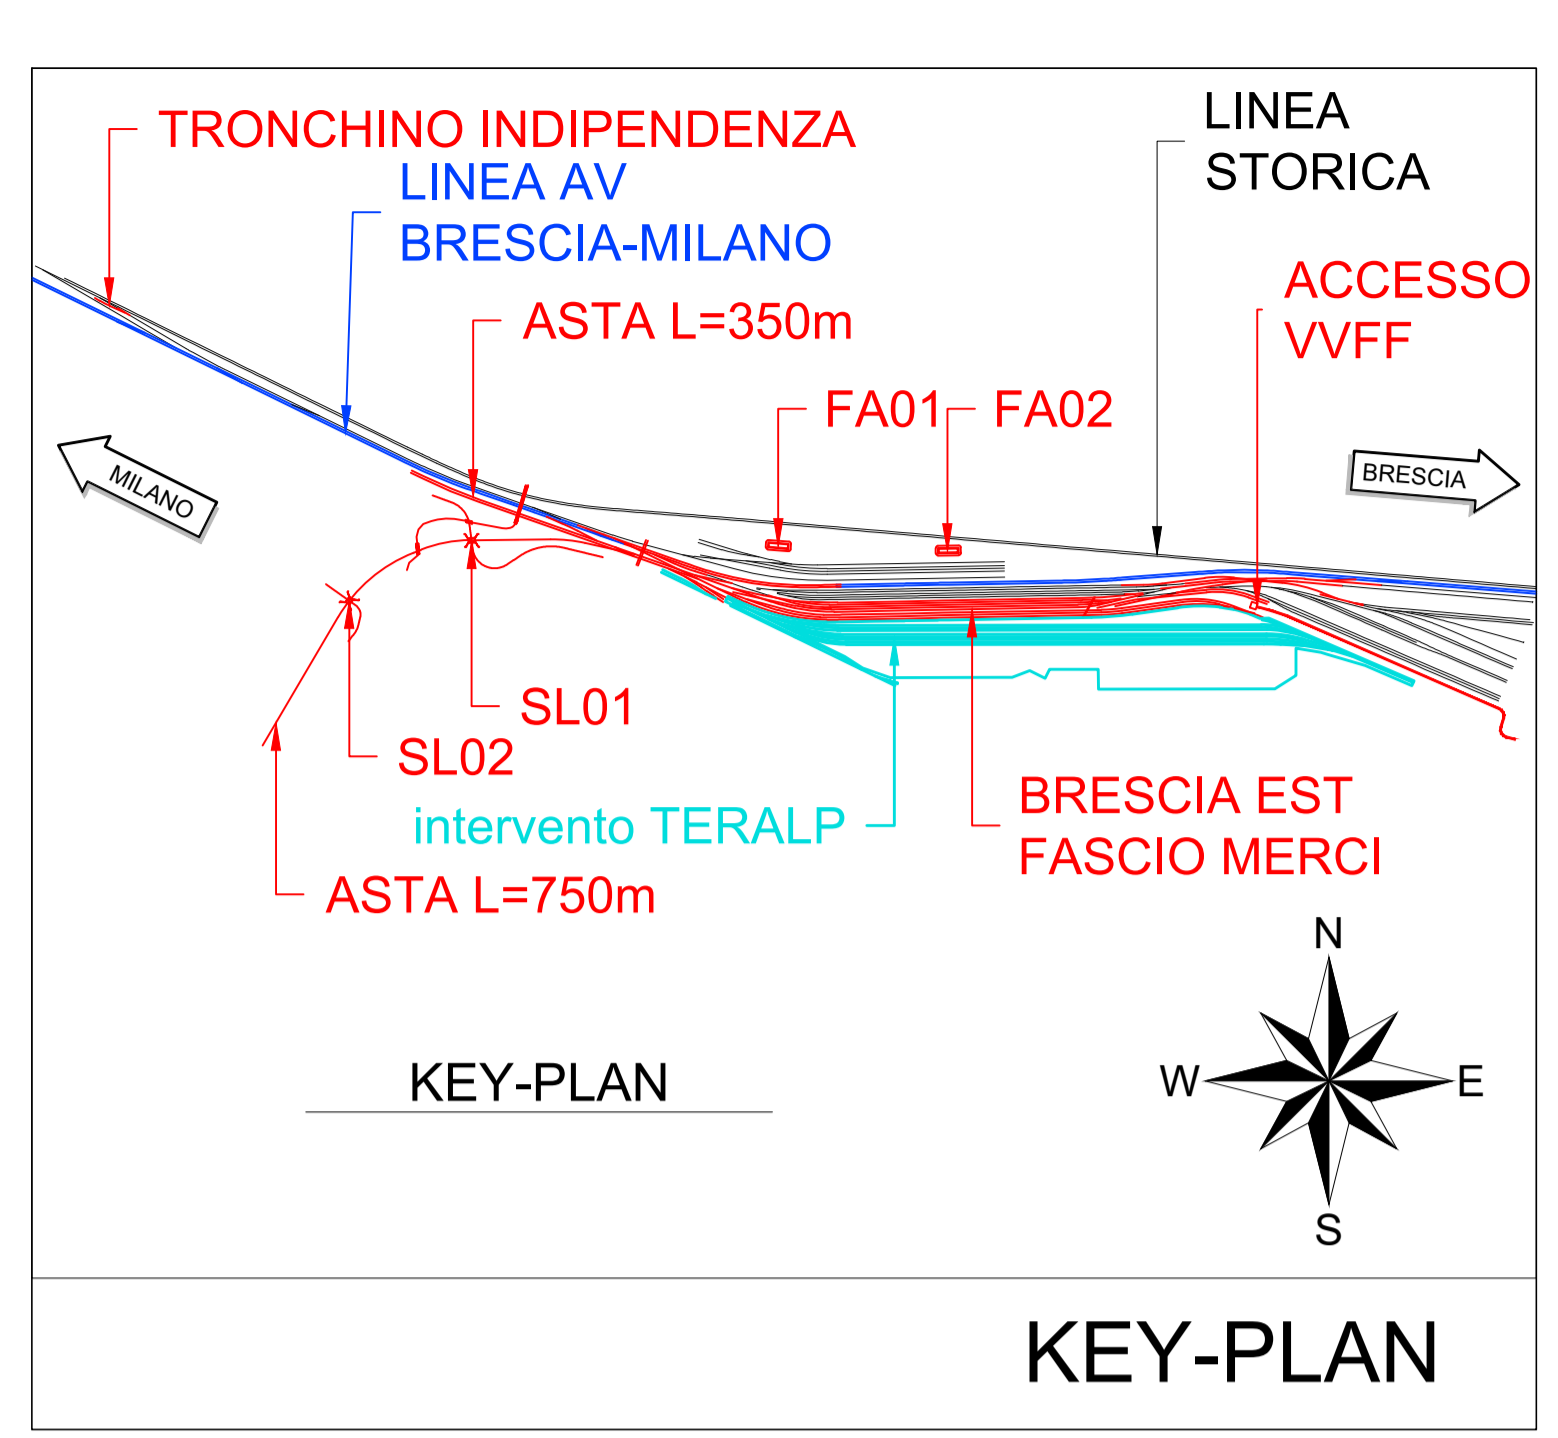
TRONCHINO INDIPENDENZA

LINEA AV
BRESCIA-MILANO

LINEA
STORICA

ACCESSO
VVFF

ASTA L=350m

FA01

FA02

MILANO

BRESCIA

SL01

SL02

intervento TERALP

BRESCIA EST
FASCIO MERCI

ASTA L=750m

N

W

E

S

KEY-PLAN

KEY-PLAN